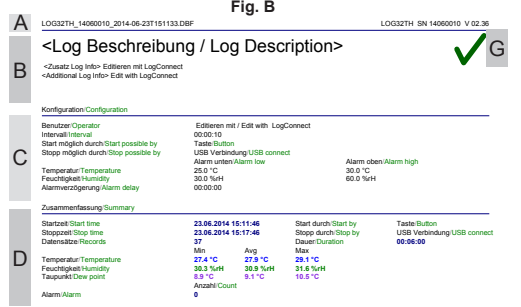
Fig. B

A LOG32TH_14060010_2014-06-23T151133.DBF LOG32TH SN 14060010 V 02.36

B <Log Beschreibung / Log Description>

<Zusatz Log Info> Editieren mit LogConnect
<Additional Log Info> Edit with LogConnect

G

Konfiguration/Configuration

C

Benutzer/Operator Editieren mit / Edit with LogConnect
Intervall/Interval 00:00:10
Start möglich durch/Start possible by Taste/Button
Stopp möglich durch/Stop possible by USB Verbindung/USB connect
Alarm unten/Alarm low Alarm oben/Alarm high
Temperatur/Temperature 25.0 °C 30.0 °C
Feuchtigkeit/Humidity 30.0 %rH 60.0 %rH
Alarmverzögerung/Alarm delay 00:00:00

Zusammenfassung/Summary

D

| | | | | | |
|---|---|---|---|---|---|
| Startzeit/Start time | 23.06.2014 15:11:46 | | | Start durch/Start by | Taste/Button |
| Stoppzeit/Stop time | 23.06.2014 15:17:46 | | | Stopp durch/Stop by | USB Verbindung/USB connect |
| Datensätze/Records | 37 | | | Dauer/Duration | 00:06:00 |
| | Min | Avg | Max | | |
| Temperatur/Temperature | 27.4 °C | 27.9 °C | 29.1 °C | | |
| Feuchtigkeit/Humidity | 30.3 %rH | 30.9 %rH | 31.6 %rH | | |
| Taupunkt/Dew point | 8.9 °C | 9.1 °C | 10.5 °C | | |
| | Anzahl/Count | | | | |
| Alarm/Alarm | 0 | | | | |